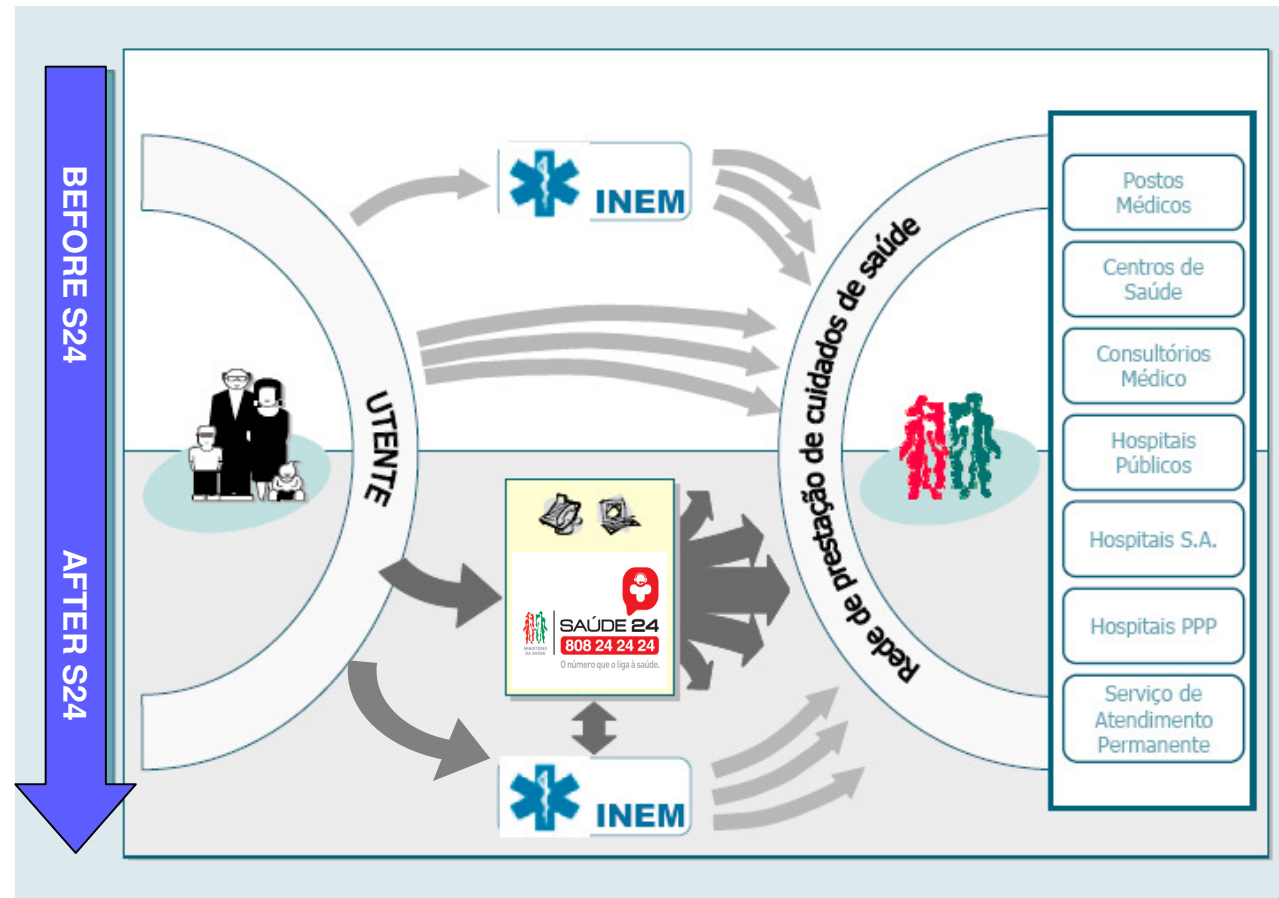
BEFORE S24

AFTER S24

INEM

UTENTE

Rede de prestação de cuidados de saúde

MINISTÉRIO DA SAÚDE

SAÚDE 24
808 24 24 24
O número que o liga à saúde.

INEM

Postos Médicos

Centros de Saúde

Consultórios Médico

Hospitais Públicos

Hospitais S.A.

Hospitais PPP

Serviço de Atendimento Permanente